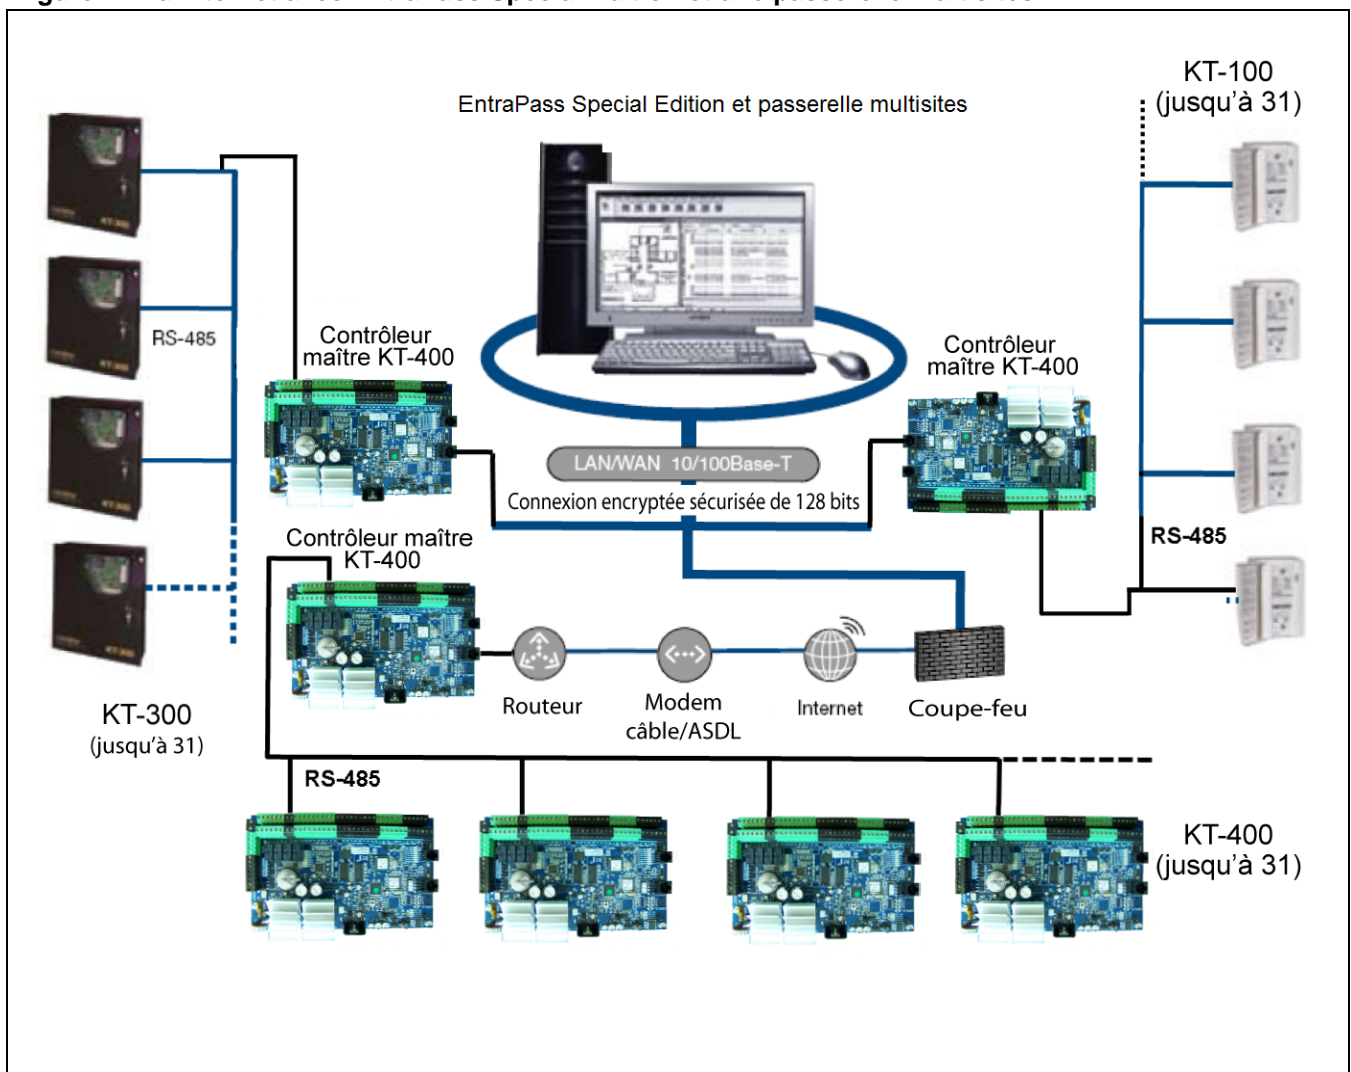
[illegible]

EntraPass Special Edition et passerelle multisites

KT-100
(jusqu'à 31)

RS-485

Contrôleur maître KT-400

Contrôleur maître KT-400

LAN/WAN 10/100Base-T

Connexion encryptée sécurisée de 128 bits

RS-485

Contrôleur maître KT-400

Routeur

Modem câble/ASDL

Internet

Coupe-feu

KT-300
(jusqu'à 31)

RS-485

KT-400
(jusqu'à 31)